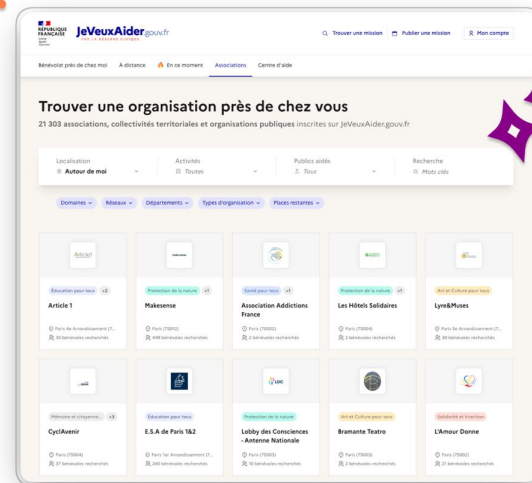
RÉPUBLIQUE FRANÇAISE

JeVeuxAider.gouv.fr

Trouver une mission   Publier une mission   Mon compte

Bénévolat près de chez moi   À distance   En ce moment   Associations   Centre d'aide

Trouver une organisation près de chez vous

21 303 associations, collectivités territoriales et organisations publiques inscrites sur JeVeuxAider.gouv.fr

Localisation
Autour de moi

Activités
Toutes

Publics aidés
Tous

Recherche
Mots clés

Domaines   Réseaux   Départements   Types d'organisation   Places restantes

Éducation pour tous +2
Article 1
Paris 4e Arrondissement (7...
30 bénévoles recherchés

Protection de la nature +1
Makesense
Paris (75012)
448 bénévoles recherchés

Santé pour tous +1
Association Addictions France
Paris (75002)
2 bénévoles recherchés

Protection de la nature +1
Les Hôtels Solidaires
Paris (75004)
3 bénévoles recherchés

Art et Culture pour tous
Lyre&Muses
Paris 8e Arrondissement (7...
36 bénévoles recherchés

Mémoire et citoyenne... +3
CyclAvenir
Paris (75004)
27 bénévoles recherchés

Éducation pour tous
E.S.A de Paris 1&2
Paris 1er Arrondissement (7...
290 bénévoles recherchés

Protection de la nature
Lobby des Consciences - Antenne Nationale
Paris (75003)
10 bénévoles recherchés

Art et Culture pour tous
Bramante Teatro
Paris (75003)
2 bénévoles recherchés

Solidarité et insertion
L'Amour Donne
Paris (75002)
21 bénévoles recherchés